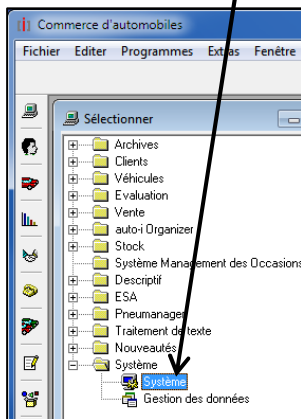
Commerce d'automobiles

Fichier Editer Programmes Extras Fenêtre

Sélectionner

Archives
Clients
Véhicules
Evaluation
Vente
auto-i Organizer
Stock
Système Management des Occasions
Descriptif
ESA
Pneumanager
Traitement de texte
Nouveautés
Système
Système
Gestion des données